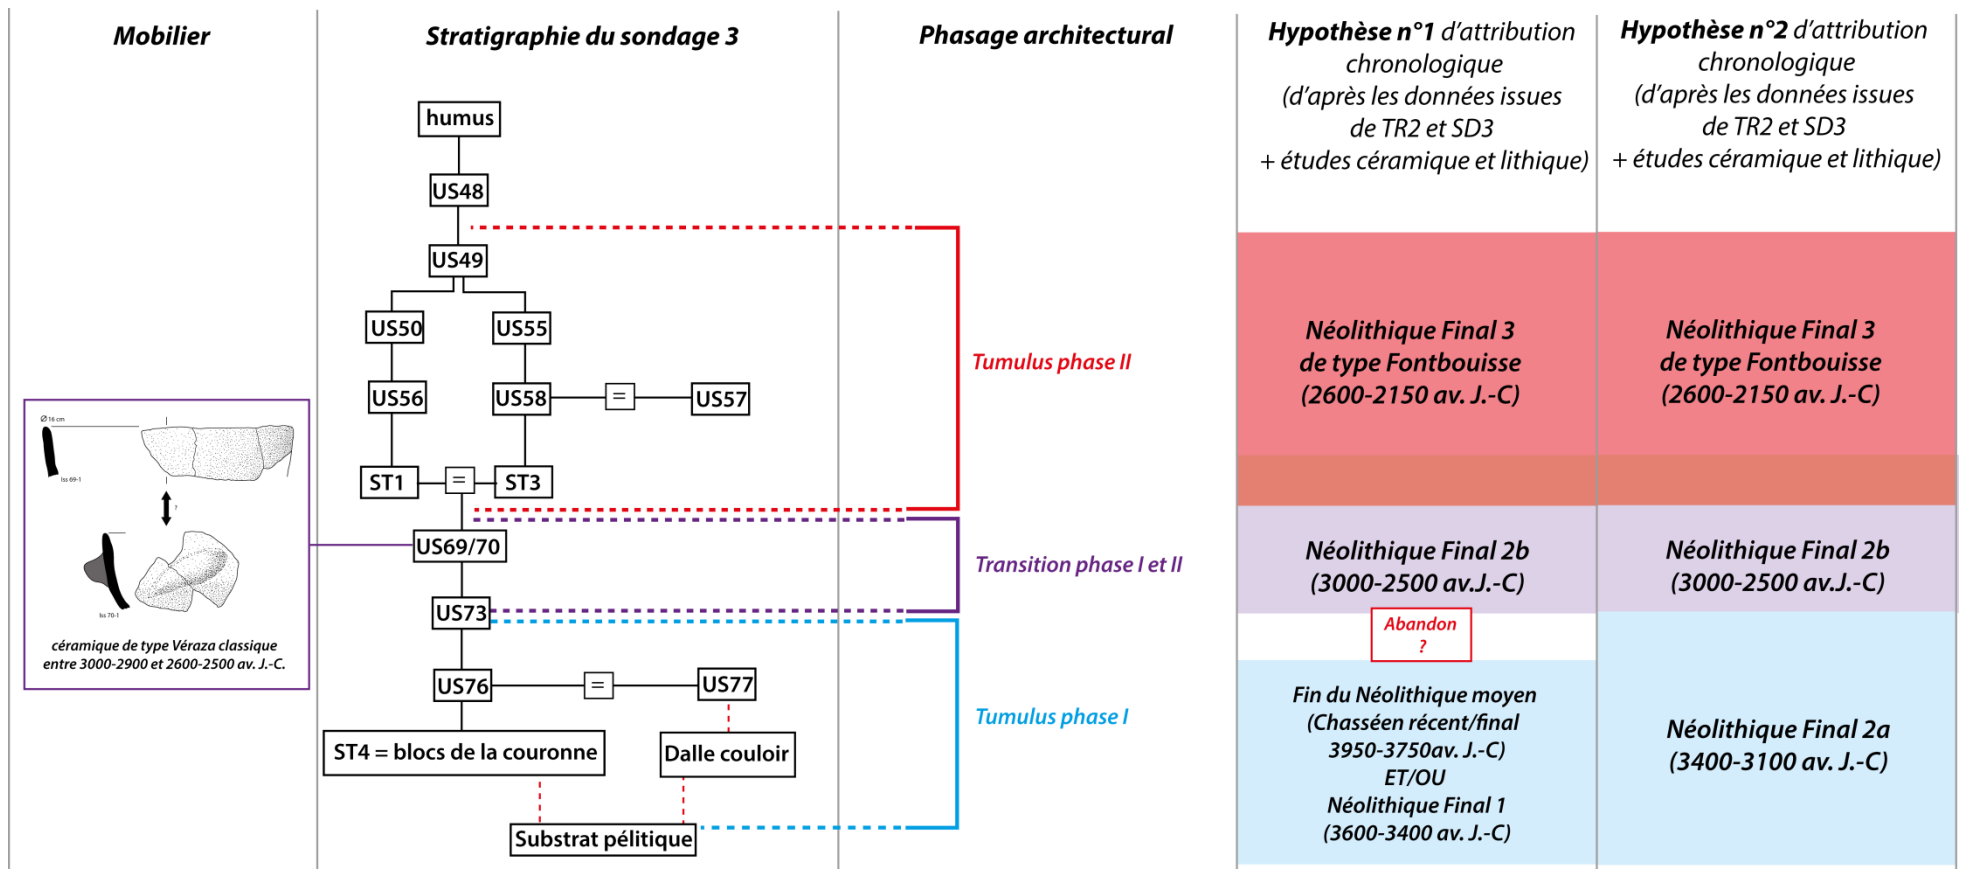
Mobilier

Ø 16 cm

Iss 69-1

?

Iss 70-1

céramique de type Véraza classique entre 3000-2900 et 2600-2500 av. J.-C.

Stratigraphie du sondage 3

humus

US48

US49

US50

US55

US56

US58

=

US57

ST1

=

ST3

US69/70

US73

US76

=

US77

ST4 = blocs de la couronne

Dalle couloir

Substrat pélitique

Phasage architectural

Tumulus phase II

Transition phase I et II

Tumulus phase I

Hypothèse n°1 d'attribution chronologique (d'après les données issues de TR2 et SD3 + études céramique et lithique)

Néolithique Final 3 de type Fontbouisse (2600-2150 av. J.-C)

Néolithique Final 2b (3000-2500 av.J.-C)

Abandon ?

Fin du Néolithique moyen (Chasséen récent/final 3950-3750av. J.-C) ET/OU Néolithique Final 1 (3600-3400 av. J.-C)

Hypothèse n°2 d'attribution chronologique (d'après les données issues de TR2 et SD3 + études céramique et lithique)

Néolithique Final 3 de type Fontbouisse (2600-2150 av. J.-C)

Néolithique Final 2b (3000-2500 av.J.-C)

Néolithique Final 2a (3400-3100 av. J.-C)